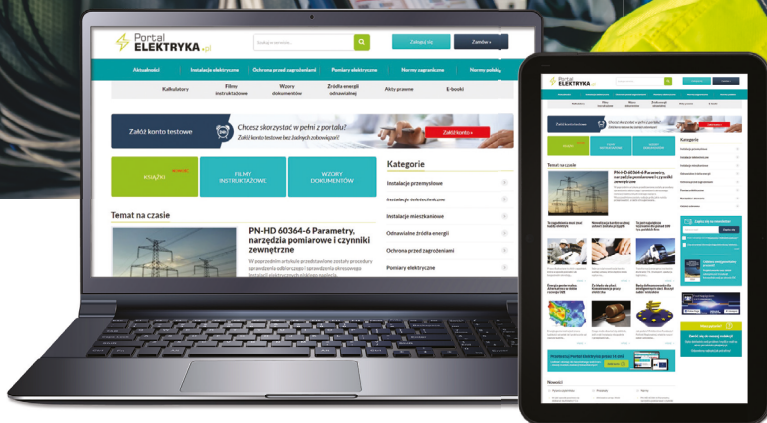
Portal ELEKTRYKA.pl

Szukaj w serwisie...

Zaloguj się

Zamów »

Aktualności

Instalacje elektryczne

Ochrona przed zagrożeniami

Pomiary elektryczne

Normy zagraniczne

Normy polskie

Kalkulatory

Filmy instruktażowe

Wzory dokumentów

Źródła energii odnawialnej

Akty prawne

E-booki

Załóż konto testowe

Chcesz skorzystać w pełni z portalu?

Załóż konto testowe bez żadnych zobowiązań!

Załóż konto »

KSIĄŻKI

NOWOŚĆ

FILMY INSTRUKTAŻOWE

WZORY DOKUMENTÓW

Kategorie

Instalacje przemysłowe

Instalacje teletechniczne

Instalacje mieszkaniowe

Odnawialne źródła energii

Ochrona przed zagrożeniami

Pomiary elektryczne

Temat na czasie

PN-HD 60364-6 Parametry, narzędzia pomiarowe i czynniki zewnętrzne

W poprzednim artykule przedstawione zostały procedury sprawdzania odbiorczego i sprawdzania okresowego instalacji elektrycznych niskiego napięcia.

Portal ELEKTRYKA

Kategorie

Temat na czasie

PN-HD 60364-6 Parametry, narzędzia pomiarowe i czynniki zewnętrzne

Nowości